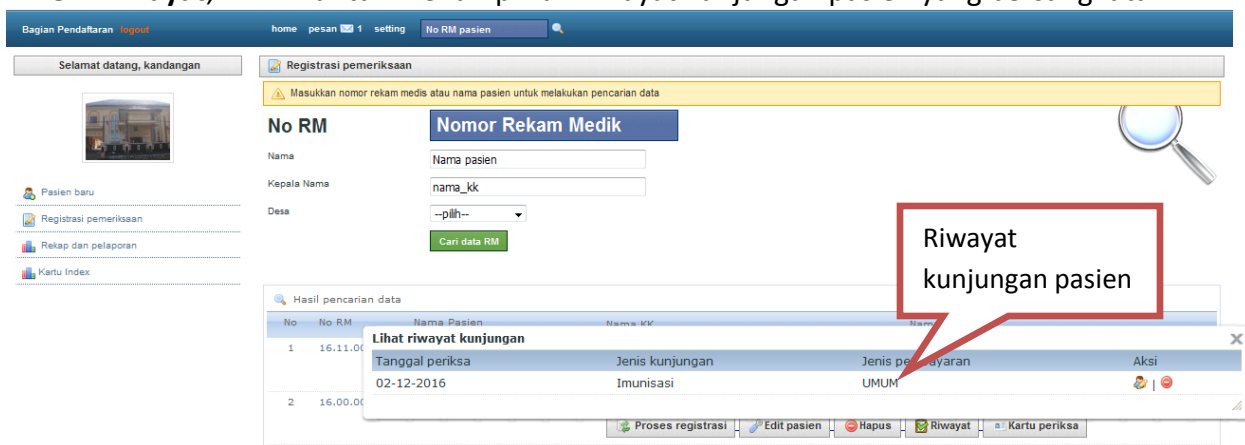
Bagian Pendaftaran logout

home pesan 1 setting No RM pasien

Selamat datang, kandangan

Pasien baru
Registrasi pemeriksaan
Rekap dan pelaporan
Kartu Index

Registrasi pemeriksaan

Masukkan nomor rekam medis atau nama pasien untuk melakukan pencarian data

No RM Nomor Rekam Medik

Nama Nama pasien

Kepala Nama nama_kk

Desa --pilih--

Cari data RM

Riwayat kunjungan pasien

Hasil pencarian data

No No RM Nama Pasien Nama KK Nam

1 16.11.00

2 16.00.00

Lihat riwayat kunjungan

| Tanggal periksa | Jenis kunjungan | Jenis pe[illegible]ayaran | Aksi |
|---|---|---|---|
| 02-12-2016 | Imunisasi | UMUM | \| |

Proses registrasi Edit pasien Hapus Riwayat Kartu periksa